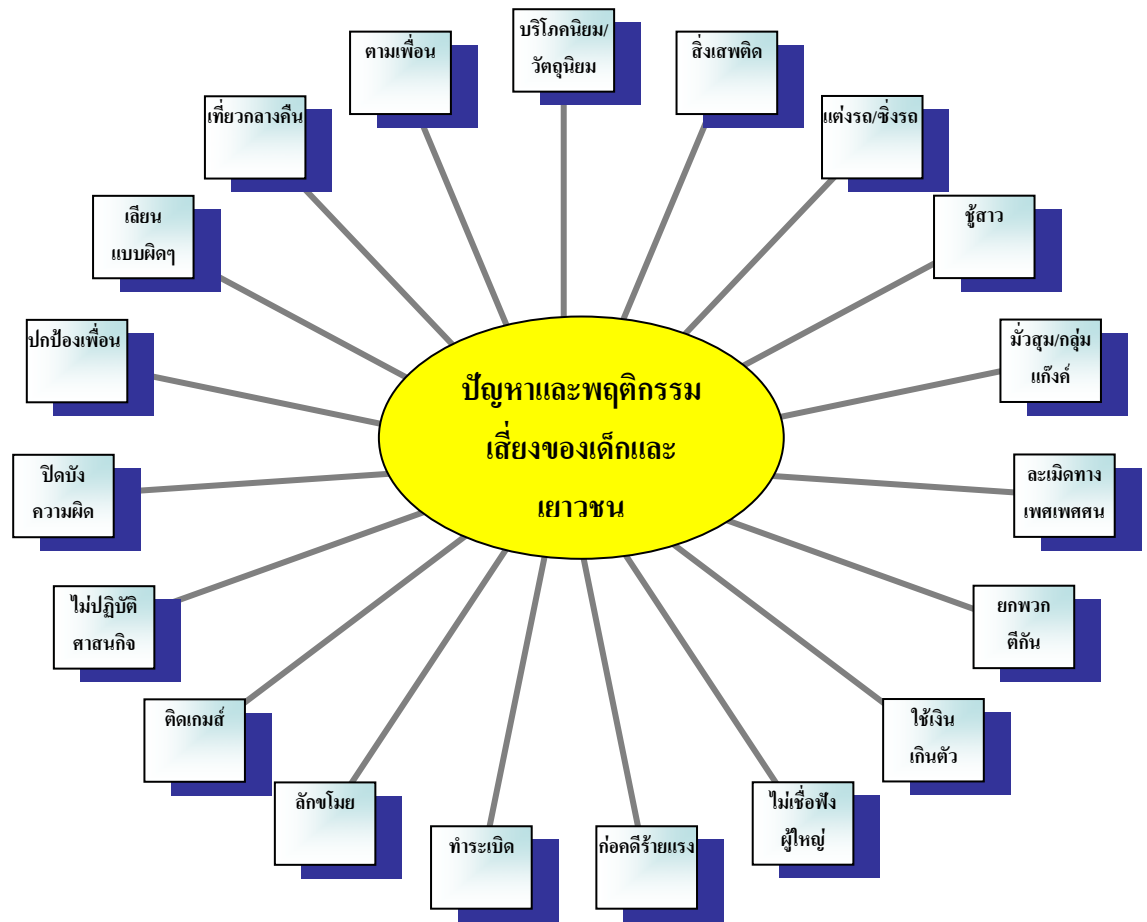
ปัญหาและพฤติกรรมเสี่ยงของเด็กและเยาวชน

บริโภคนิยม/วัตถุนิยม

สิ่งเสพติด

แต่งรถ/ซิ่งรถ

ชู้สาว

มั่วสุม/กลุ่มแก๊งค์

ละเมิดทางเพศเพศศน

ยกพวกตีกัน

ใช้เงินเกินตัว

ไม่เชื่อฟังผู้ใหญ่

ก่อคดีร้ายแรง

ทำระเบิด

ลักขโมย

ติดเกมส์

ไม่ปฏิบัติศาสนกิจ

ปิดบังความผิด

ปกป้องเพื่อน

เลียนแบบผิดๆ

เที่ยวกลางคืน

ตามเพื่อน